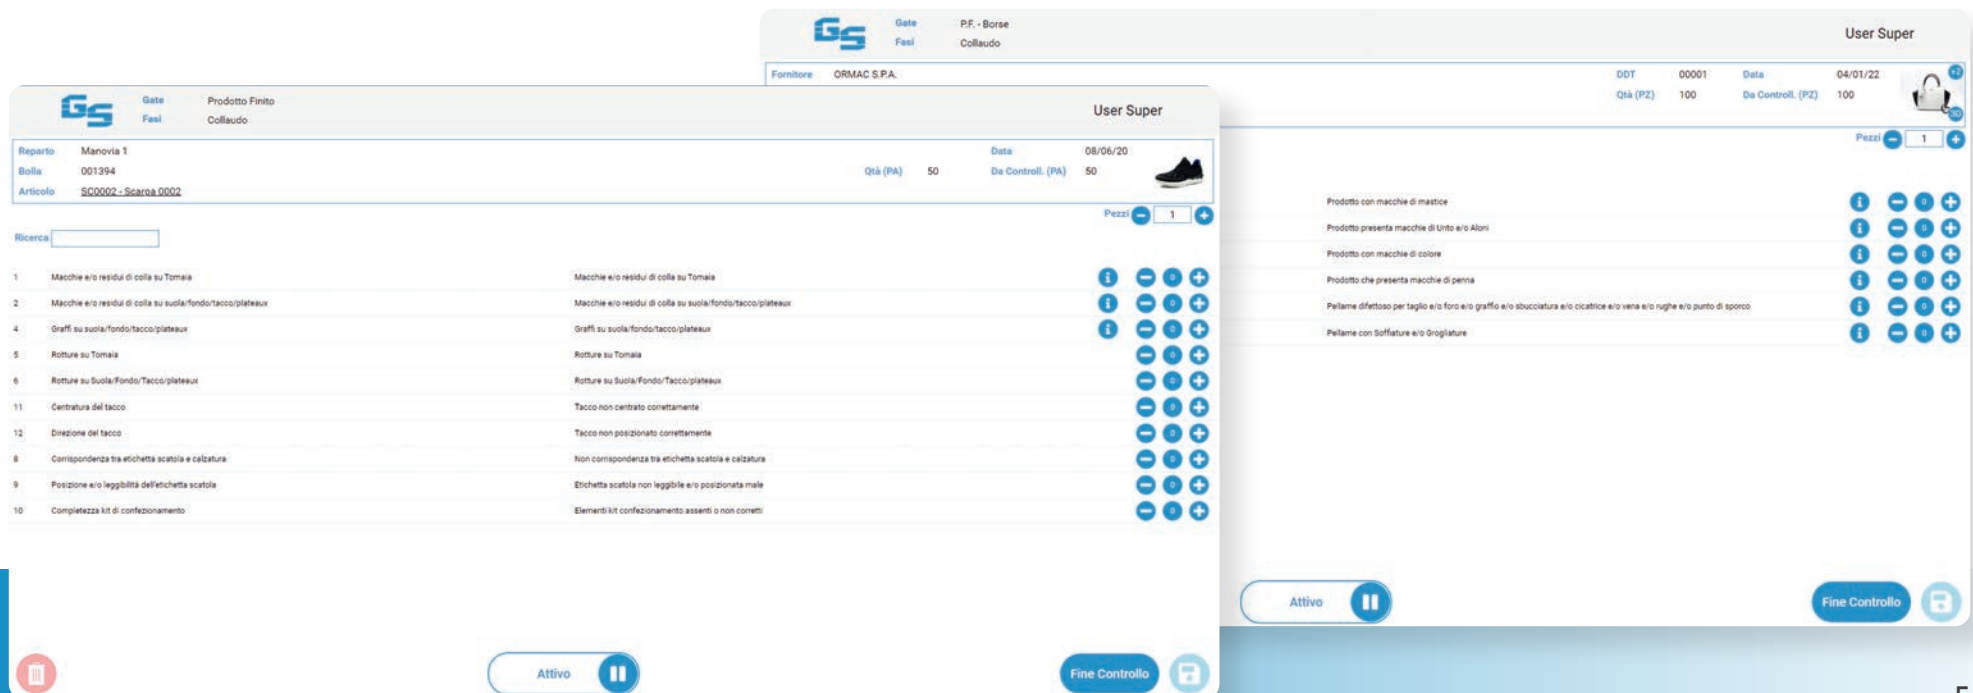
GS Gate P.F. - Borse
Fasi Collaudo
User Super

Fornitore ORMAC S.P.A.
DDT 00001 Data 04/01/22
Qtà (PZ) 100 Da Controll. (PZ) 100

Pezzi 1

Prodotto con macchie di mastice
Prodotto presenta macchie di Unto e/o Aloni
Prodotto con macchie di colore
Prodotto che presenta macchie di penna
Pellame difettoso per taglio e/o foro e/o graffio e/o sbucciatura e/o cicatrice e/o vena e/o rughe e/o punto di sporco
Pellame con Soffiature e/o Grogliature

Attivo
Fine Controllo

GS Gate Prodotto Finito
Fasi Collaudo
User Super

Reparto Manovia 1
Bolla 001394
Articolo SC0002 - Scarpa 0002
Qtà (PA) 50
Data 08/06/20
Da Controll. (PA) 50

Pezzi 1

Ricerca

| | | |
|---|---|---|
| 1 | Macchie e/o residui di colla su Tomaia | Macchie e/o residui di colla su Tomaia |
| 2 | Macchie e/o residui di colla su suola/fondo/tacco/plateaux | Macchie e/o residui di colla su suola/fondo/tacco/plateaux |
| 4 | Graffi su suola/fondo/tacco/plateaux | Graffi su suola/fondo/tacco/plateaux |
| 5 | Rotture su Tomaia | Rotture su Tomaia |
| 6 | Rotture su Suola/Fondo/Tacco/plateaux | Rotture su Suola/Fondo/Tacco/plateaux |
| 11 | Centratura del tacco | Tacco non centrato correttamente |
| 12 | Direzione del tacco | Tacco non posizionato correttamente |
| 8 | Corrispondenza tra etichetta scatola e calzatura | Non corrispondenza tra etichetta scatola e calzatura |
| 9 | Posizione e/o leggibilità dell'etichetta scatola | Etichetta scatola non leggibile e/o posizionata male |
| 10 | Completezza kit di confezionamento | Elementi kit confezionamento assenti o non corretti |

Attivo
Fine Controllo